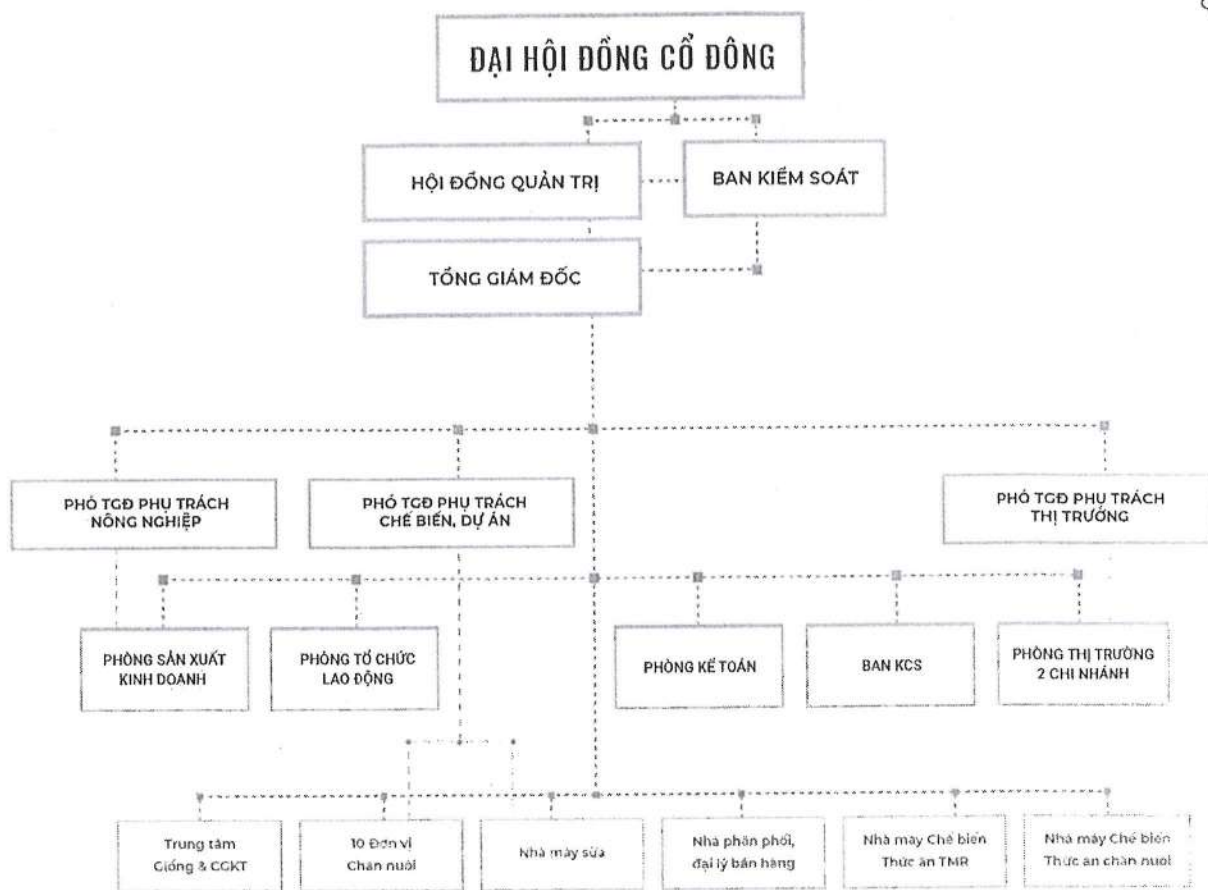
ĐẠI HỘI ĐỒNG CỔ ĐÔNG

HỘI ĐỒNG QUẢN TRỊ

BAN KIỂM SOÁT

TỔNG GIÁM ĐỐC

PHÓ TGĐ PHỤ TRÁCH NÔNG NGHIỆP

PHÓ TGĐ PHỤ TRÁCH CHẾ BIẾN, DỰ ÁN

PHÓ TGĐ PHỤ TRÁCH THỊ TRƯỜNG

PHÒNG SẢN XUẤT KINH DOANH

PHÒNG TỔ CHỨC LAO ĐỘNG

PHÒNG KẾ TOÁN

BAN KCS

PHÒNG THỊ TRƯỜNG 2 CHI NHÁNH

Trung tâm Giống & CGKT

10 Đơn vị Chăn nuôi

Nhà máy sữa

Nhà phân phối, đại lý bán hàng

Nhà máy Chế biến Thức ăn TMR

Nhà máy Chế biến Thức ăn chăn nuôi